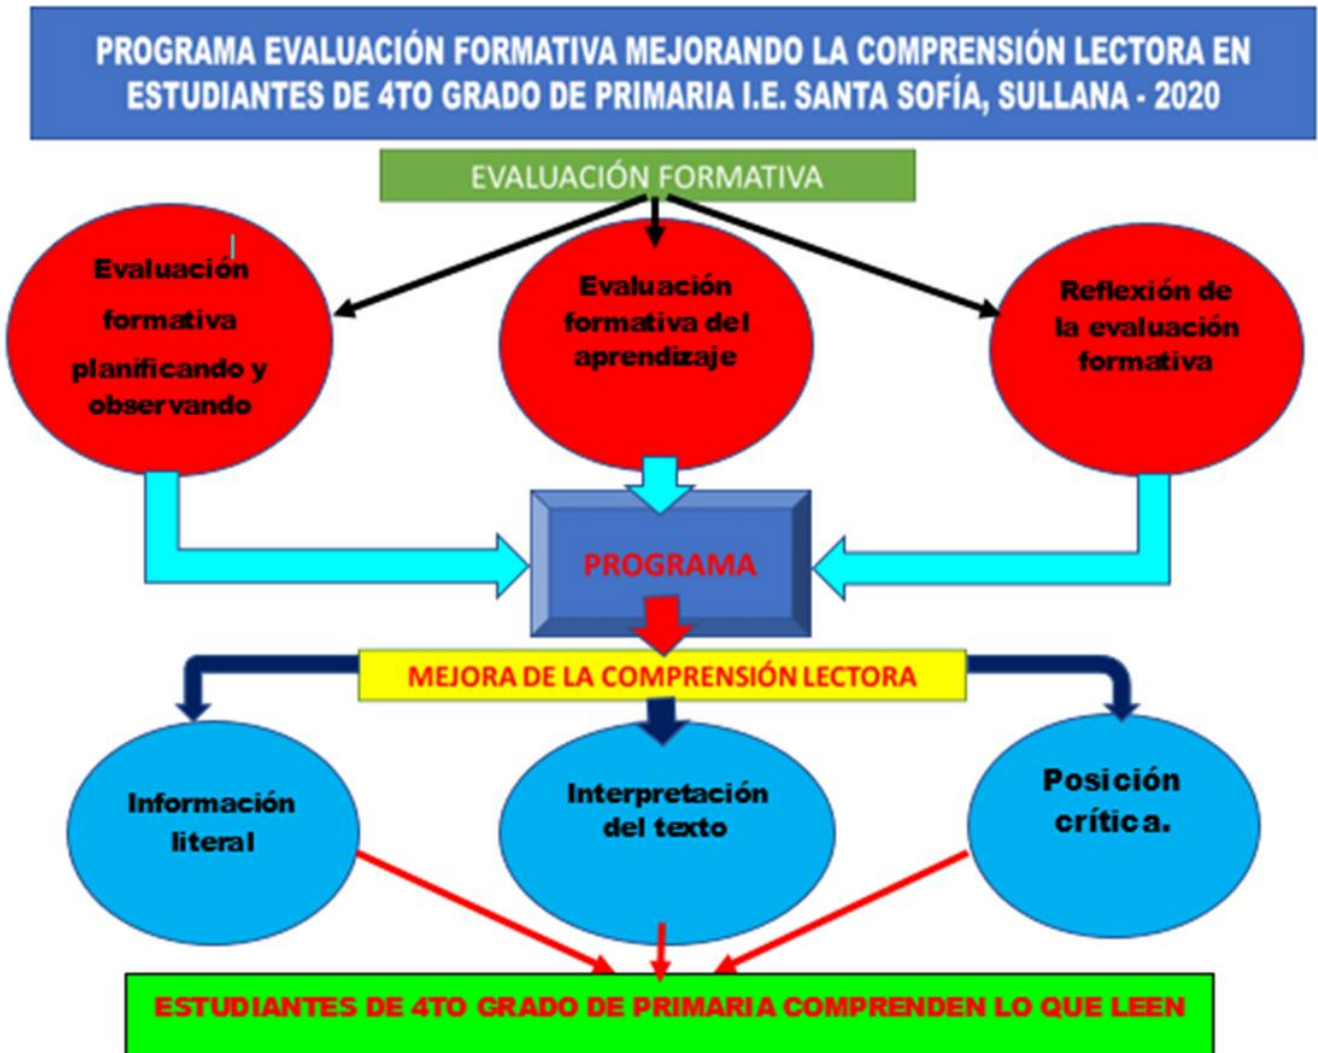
PROGRAMA EVALUACIÓN FORMATIVA MEJORANDO LA COMPRENSIÓN LECTORA EN ESTUDIANTES DE 4TO GRADO DE PRIMARIA I.E. SANTA SOFÍA, SULLANA - 2020

EVALUACIÓN FORMATIVA

Evaluación formativa planificando y observando

Evaluación formativa del aprendizaje

Reflexión de la evaluación formativa

PROGRAMA

MEJORA DE LA COMPRENSIÓN LECTORA

Información literal

Interpretación del texto

Posición crítica.

ESTUDIANTES DE 4TO GRADO DE PRIMARIA COMPRENDEN LO QUE LEEN